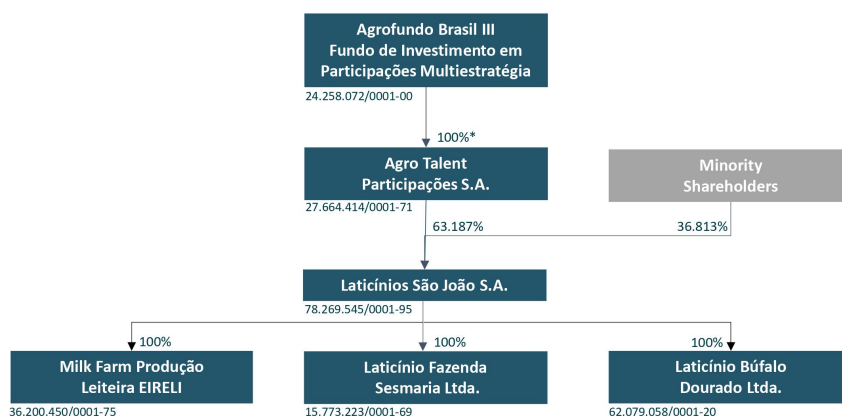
Agrofundo Brasil III
Fundo de Investimento em Participações Multiestratégia
24.258.072/0001-00

100%*

Agro Talent Participações S.A.
27.664.414/0001-71

Minority Shareholders

63.187%

36.813%

Laticínios São João S.A.
78.269.545/0001-95

100%

100%

100%

Milk Farm Produção Leiteira EIRELI
36.200.450/0001-75

Laticínio Fazenda Sesmaria Ltda.
15.773.223/0001-69

Laticínio Búfalo Dourado Ltda.
62.079.058/0001-20